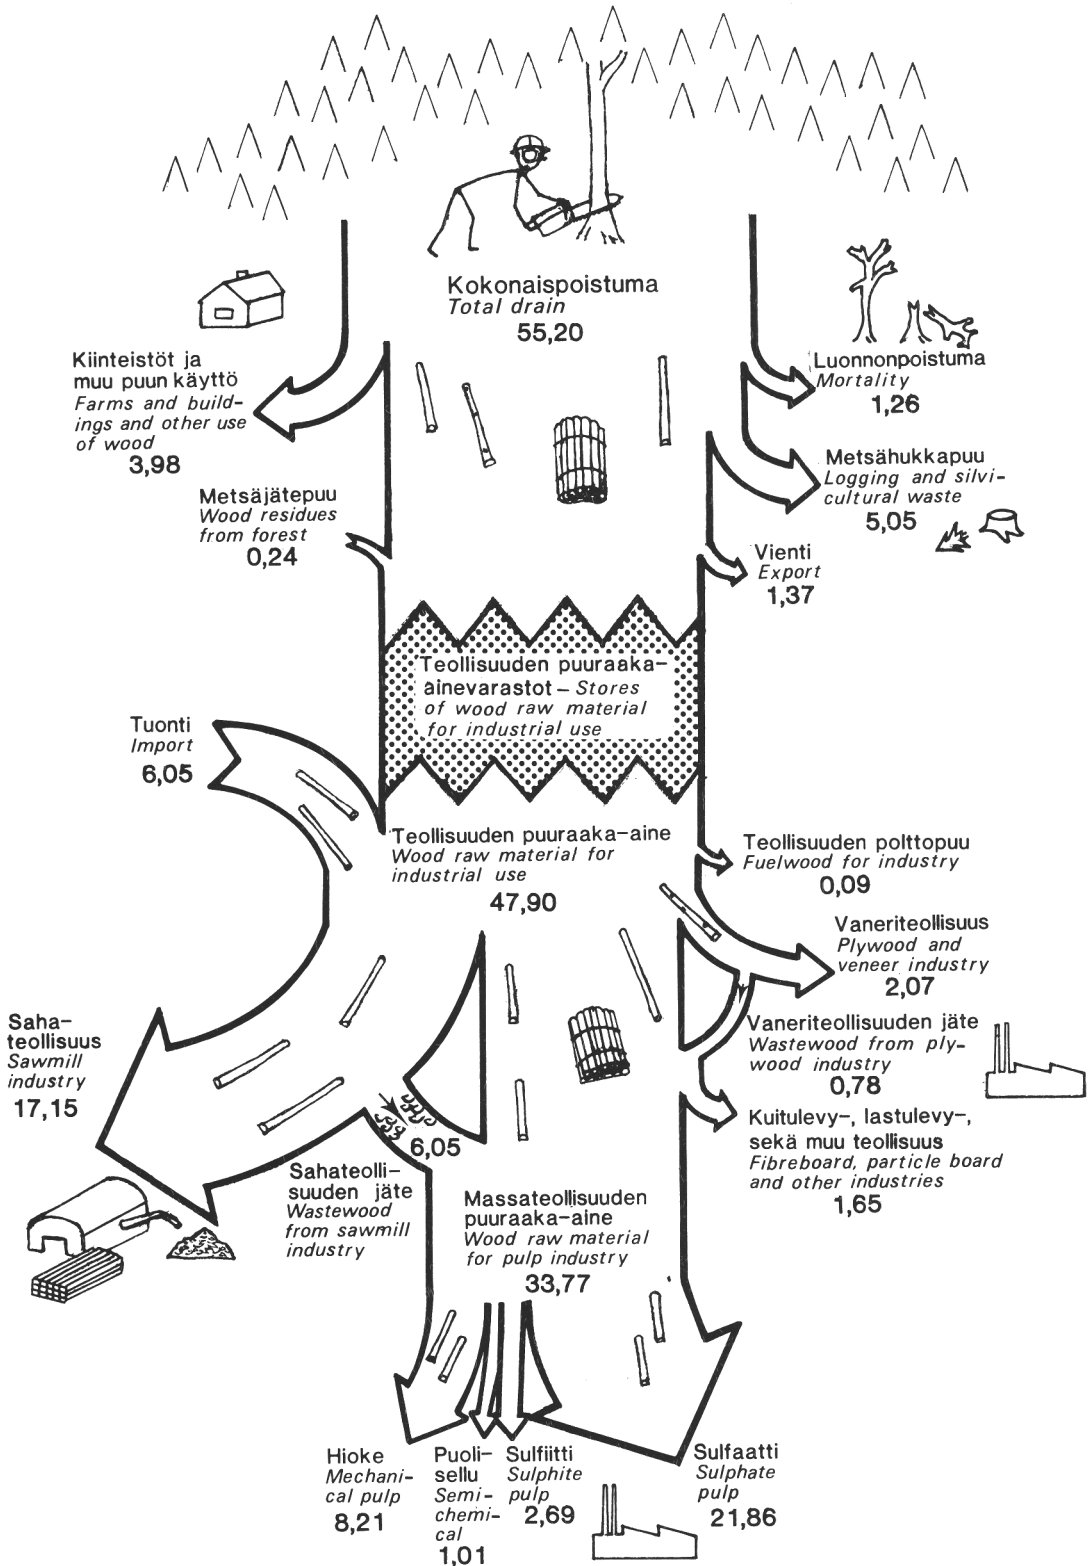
Kokonaispoistuma
Total drain
55,20

Kiinteistöt ja muu puun käyttö
Farms and buildings and other use of wood
3,98

Luonnonpoistuma
Mortality
1,26

Metsähukkapuu
Logging and silvicultural waste
5,05

Metsäjätepuu
Wood residues from forest
0,24

Vienti
Export
1,37

Teollisuuden puuraaka-ainevarastot – Stores of wood raw material for industrial use

Tuonti
Import
6,05

Teollisuuden puuraaka-aine
Wood raw material for industrial use
47,90

Teollisuuden polttopuu
Fuelwood for industry
0,09

Vaneriteollisuus
Plywood and veneer industry
2,07

Vaneriteollisuuden jäte
Wastewood from plywood industry
0,78

Sahateollisuus
Sawmill industry
17,15

6,05

Kuitulevy–, lastulevy–, sekä muu teollisuus
Fibreboard, particle board and other industries
1,65

Sahateollisuuden jäte
Wastewood from sawmill industry

Massateollisuuden puuraaka-aine
Wood raw material for pulp industry
33,77

Hioke
Mechanical pulp
8,21

Puolisellu
Semichemical
1,01

Sulfiitti
Sulphite pulp
2,69

Sulfaatti
Sulphate pulp
21,86